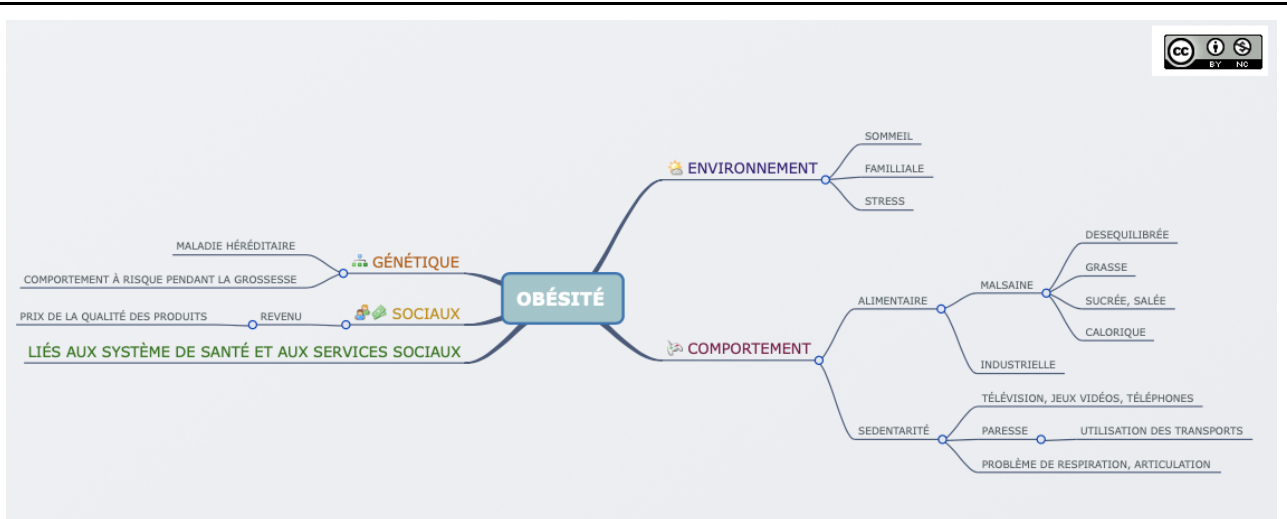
cc BY NC

OBÉSITÉ

ENVIRONNEMENT
SOMMEIL
FAMILLIALE
STRESS

COMPORTEMENT
ALIMENTAIRE
MALSAINE
DESEQUILIBRÉE
GRASSE
SUCRÉE, SALÉE
CALORIQUE
INDUSTRIELLE
SEDENTARITÉ
TÉLÉVISION, JEUX VIDÉOS, TÉLÉPHONES
PARESSE
UTILISATION DES TRANSPORTS
PROBLÈME DE RESPIRATION, ARTICULATION

GÉNÉTIQUE
MALADIE HÉRÉDITAIRE
COMPORTEMENT À RISQUE PENDANT LA GROSSESSE

SOCIAUX
REVENU
PRIX DE LA QUALITÉ DES PRODUITS

LIÉS AUX SYSTÈME DE SANTÉ ET AUX SERVICES SOCIAUX